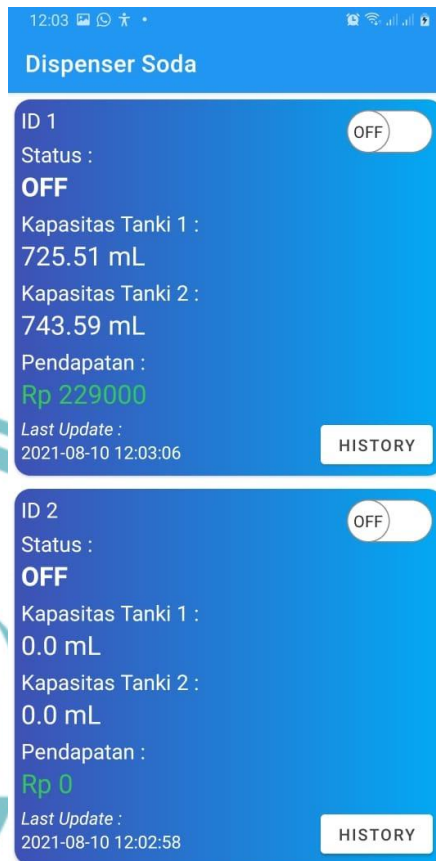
12:03

Dispenser Soda

ID 1
OFF
Status :
OFF
Kapasitas Tanki 1 :
725.51 mL
Kapasitas Tanki 2 :
743.59 mL
Pendapatan :
Rp 229000
Last Update :
2021-08-10 12:03:06
HISTORY

ID 2
OFF
Status :
OFF
Kapasitas Tanki 1 :
0.0 mL
Kapasitas Tanki 2 :
0.0 mL
Pendapatan :
Rp 0
Last Update :
2021-08-10 12:02:58
HISTORY